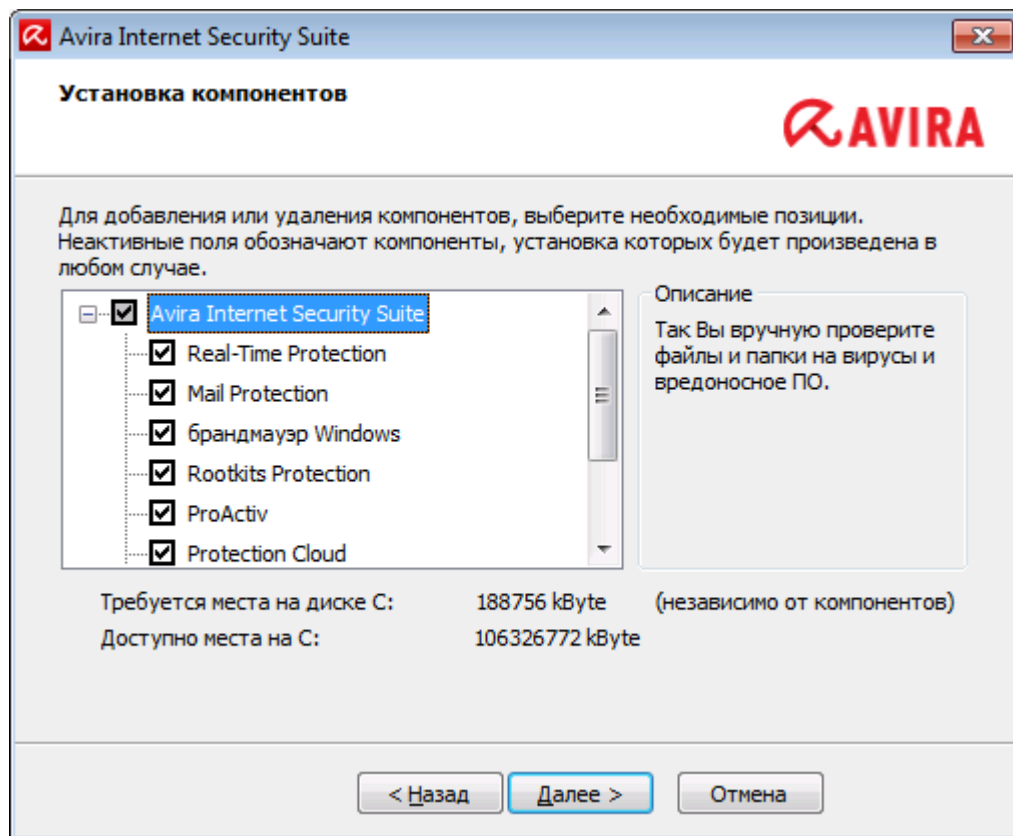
Avira Internet Security Suite

Установка компонентов

AVIRA

Для добавления или удаления компонентов, выберите необходимые позиции. Неактивные поля обозначают компоненты, установка которых будет произведена в любом случае.

Avira Internet Security Suite
Real-Time Protection
Mail Protection
брандмауэр Windows
Rootkits Protection
ProActiv
Protection Cloud

Описание
Так Вы вручную проверите файлы и папки на вирусы и вредоносное ПО.

Требуется места на диске C: 188756 kByte (независимо от компонентов)
Доступно места на C: 106326772 kByte

< Назад
Далее >
Отмена